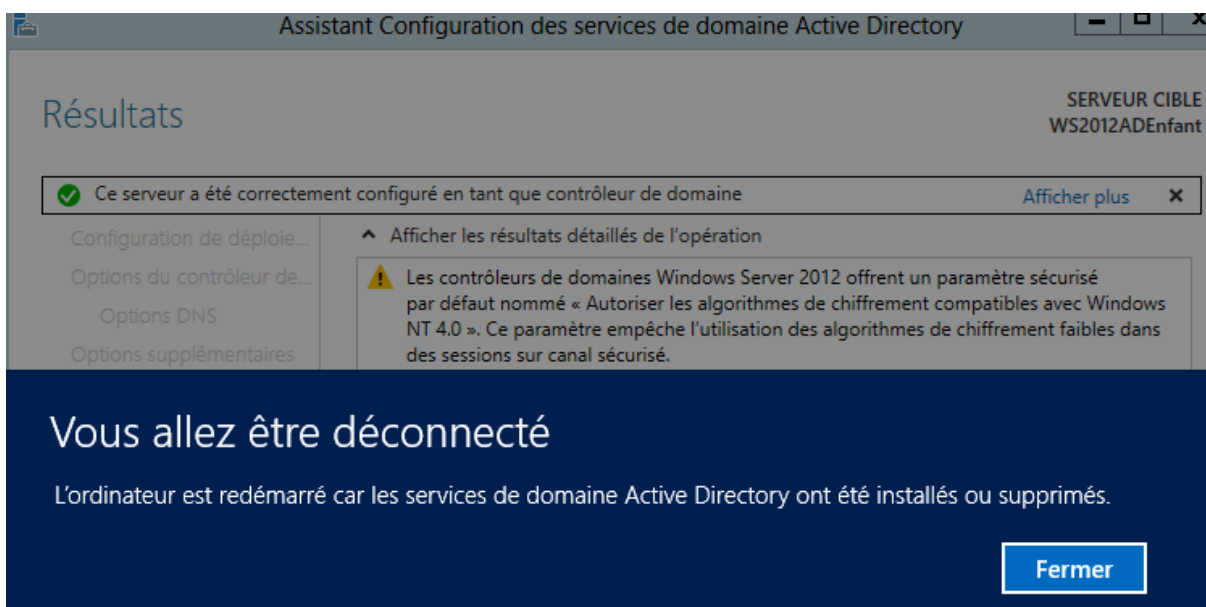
Assistant Configuration des services de domaine Active Directory

Résultats

SERVEUR CIBLE
WS2012ADEnfant

Ce serveur a été correctement configuré en tant que contrôleur de domaine

Afficher plus

Configuration de déploie...
Options du contrôleur de...
Options DNS
Options supplémentaires

Afficher les résultats détaillés de l'opération

Les contrôleurs de domaines Windows Server 2012 offrent un paramètre sécurisé par défaut nommé « Autoriser les algorithmes de chiffrement compatibles avec Windows NT 4.0 ». Ce paramètre empêche l'utilisation des algorithmes de chiffrement faibles dans des sessions sur canal sécurisé.

Vous allez être déconnecté

L'ordinateur est redémarré car les services de domaine Active Directory ont été installés ou supprimés.

Fermer